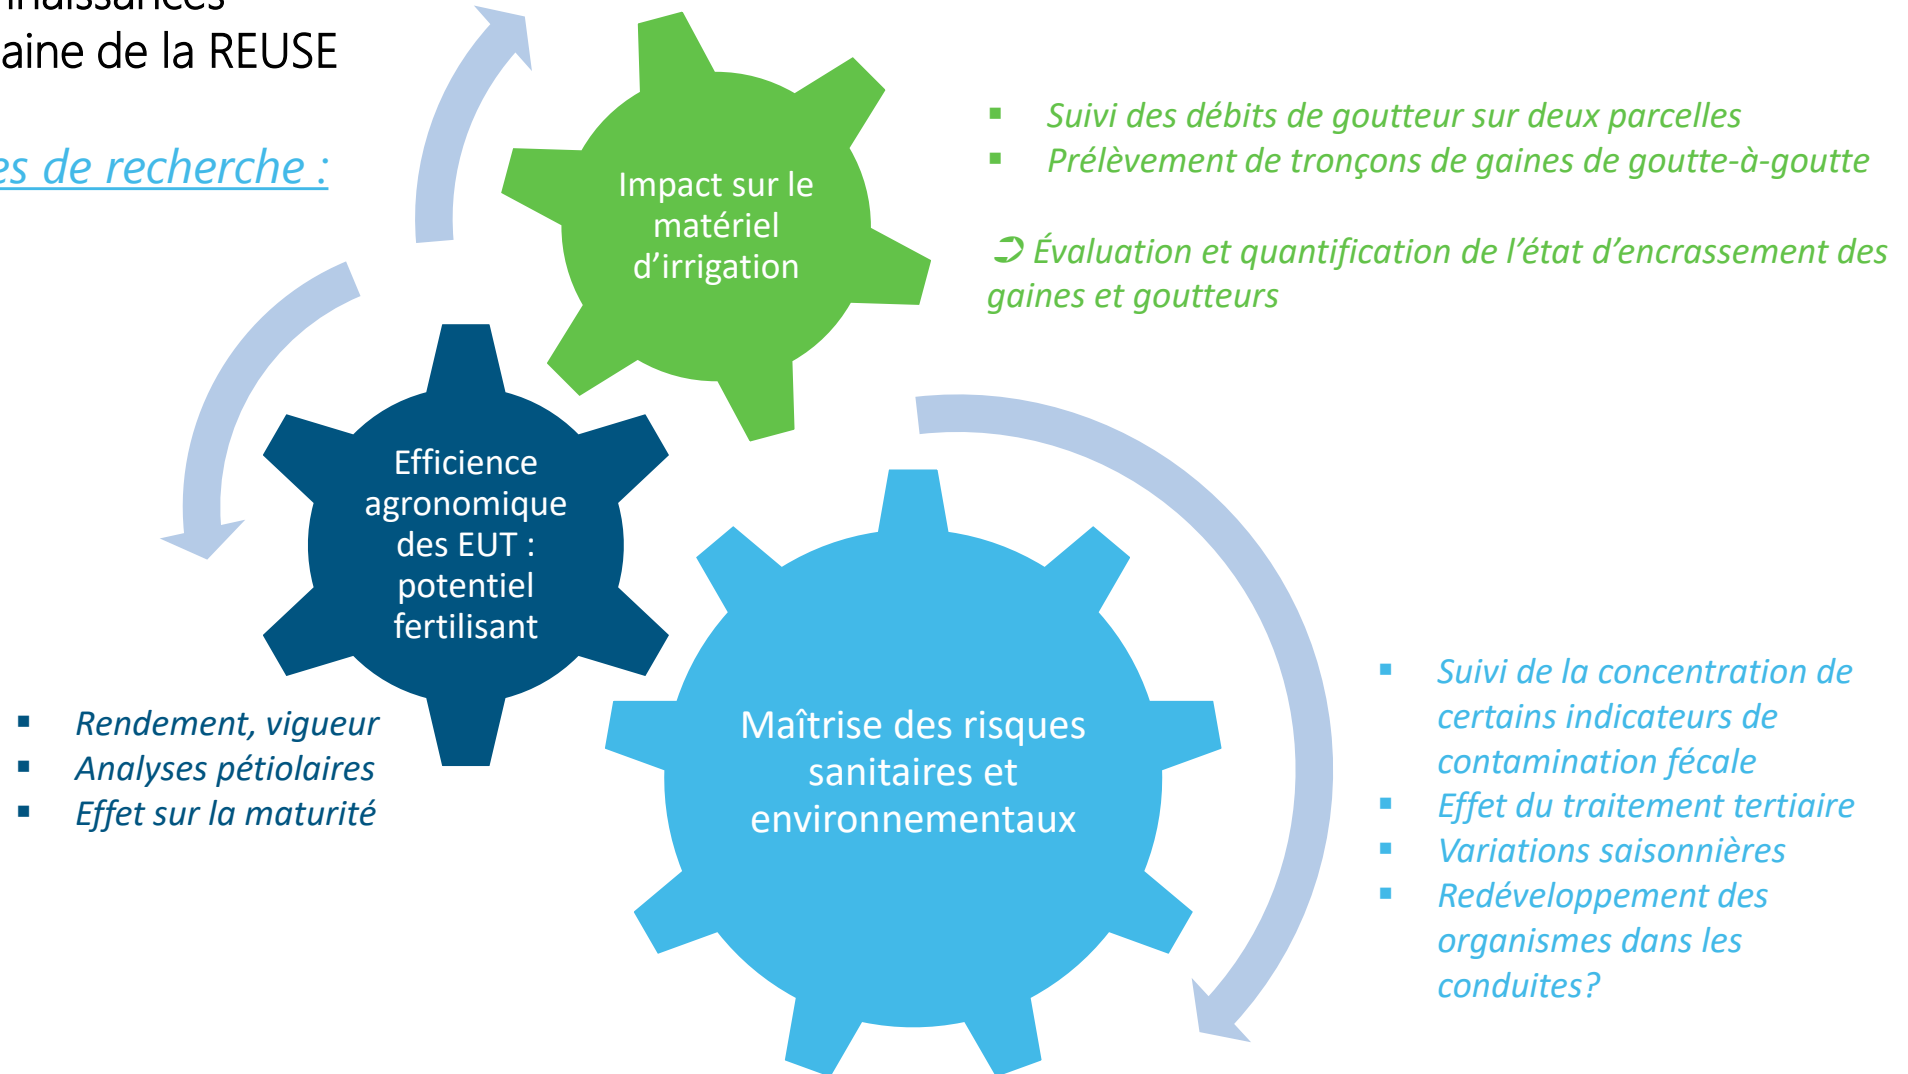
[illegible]
aine de la REUSE

es de recherche :

Impact sur le matériel d'irrigation

▪ Suivi des débits de goutteur sur deux parcelles
▪ Prélèvement de tronçons de gaines de goutte-à-goutte

➲ Évaluation et quantification de l'état d'encrassement des gaines et goutteurs

Efficience agronomique des EUT : potentiel fertilisant

▪ Rendement, vigueur
▪ Analyses pétiolaires
▪ Effet sur la maturité

Maîtrise des risques sanitaires et environnementaux

▪ Suivi de la concentration de certains indicateurs de contamination fécale
▪ Effet du traitement tertiaire
▪ Variations saisonnières
▪ Redéveloppement des organismes dans les conduites?